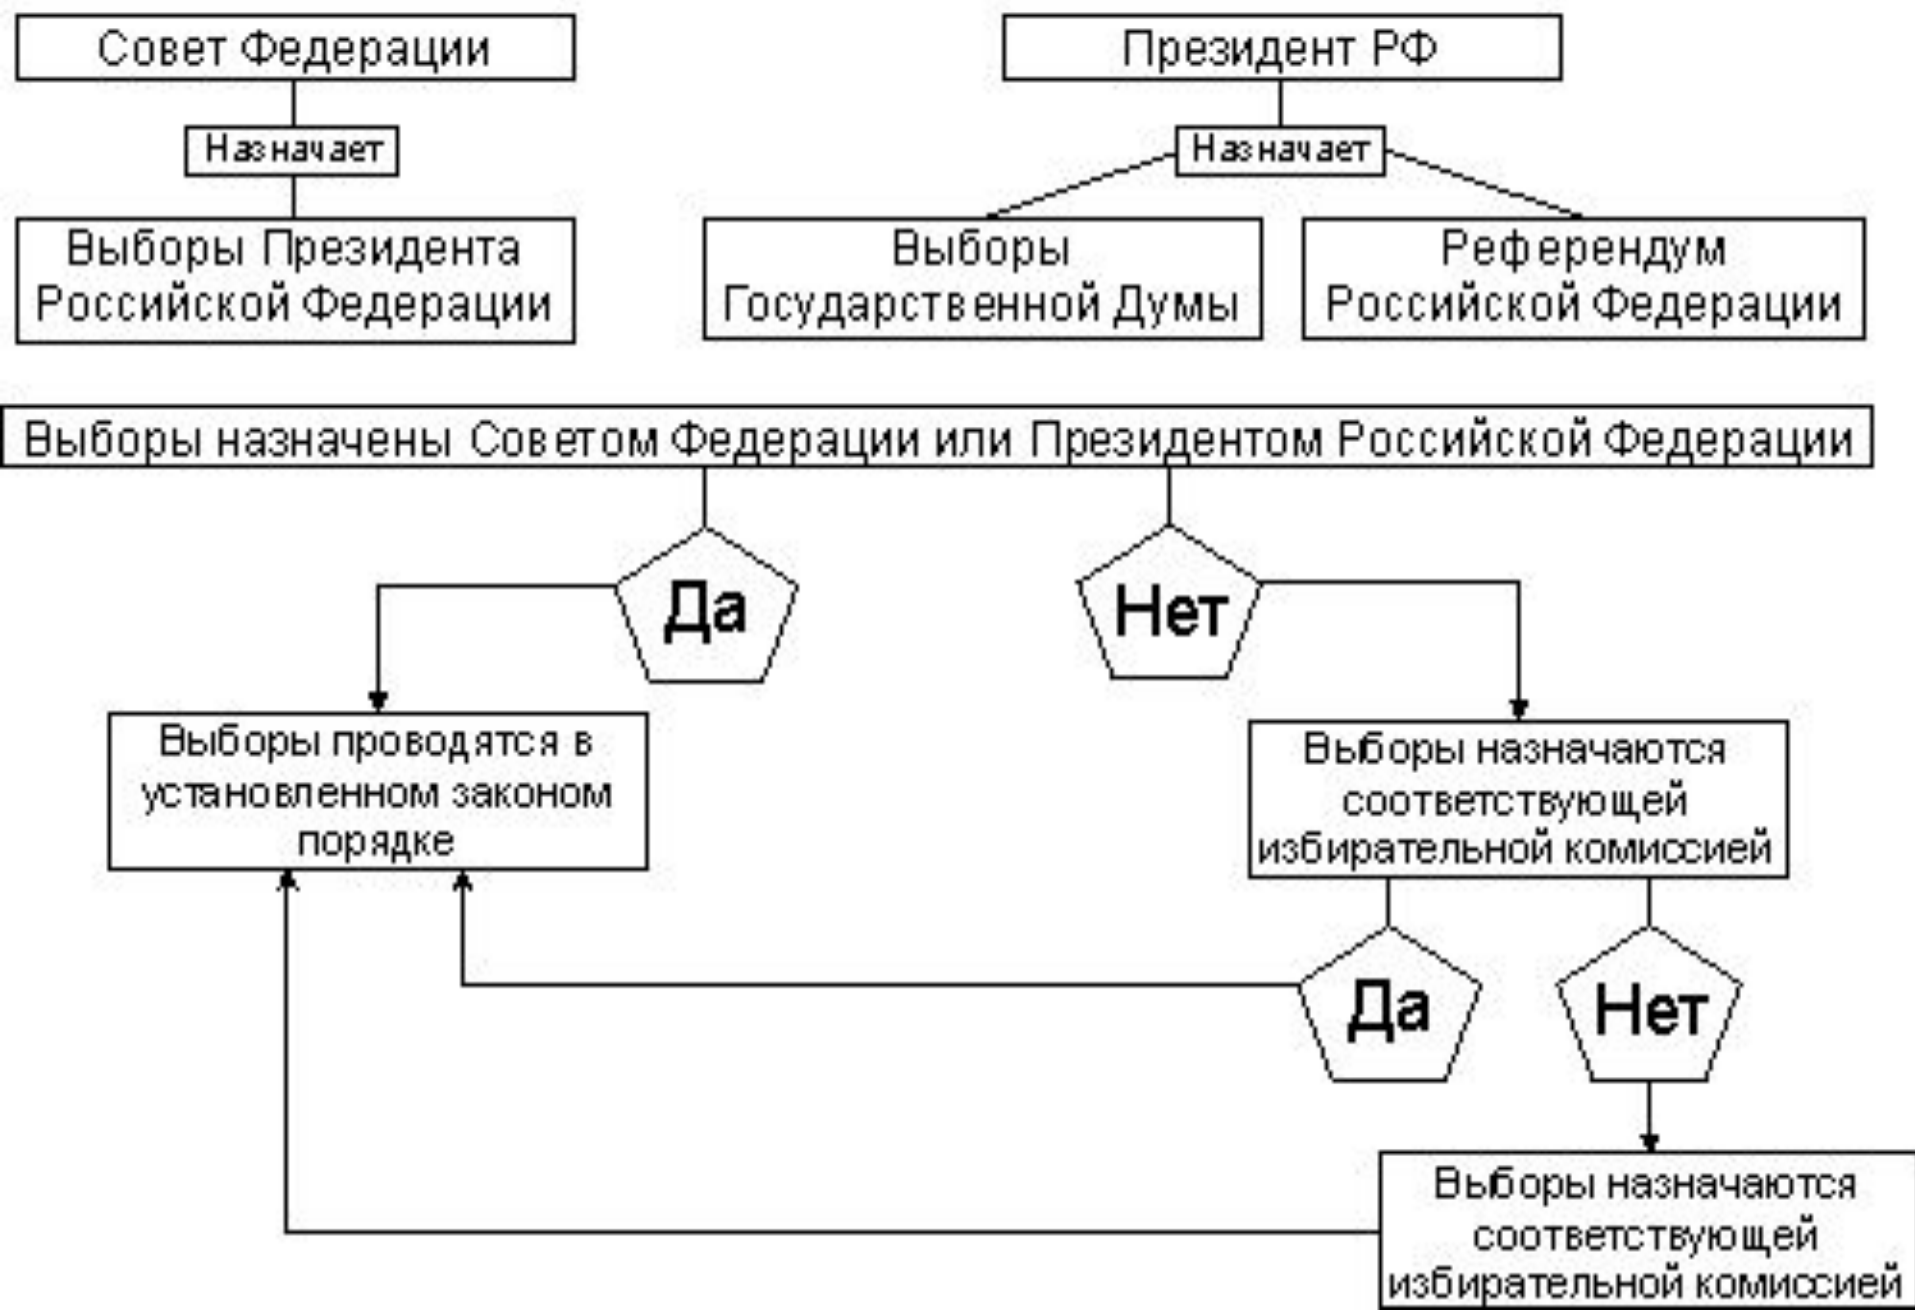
Совет Федерации

Назначает

Выборы Президента Российской Федерации

Президент РФ

Назначает

Выборы Государственной Думы

Референдум Российской Федерации

Выборы назначены Советом Федерации или Президентом Российской Федерации

Да

Нет

Выборы проводятся в установленном законом порядке

Выборы назначаются соответствующей избирательной комиссией

Да

Нет

Выборы назначаются соответствующей избирательной комиссией